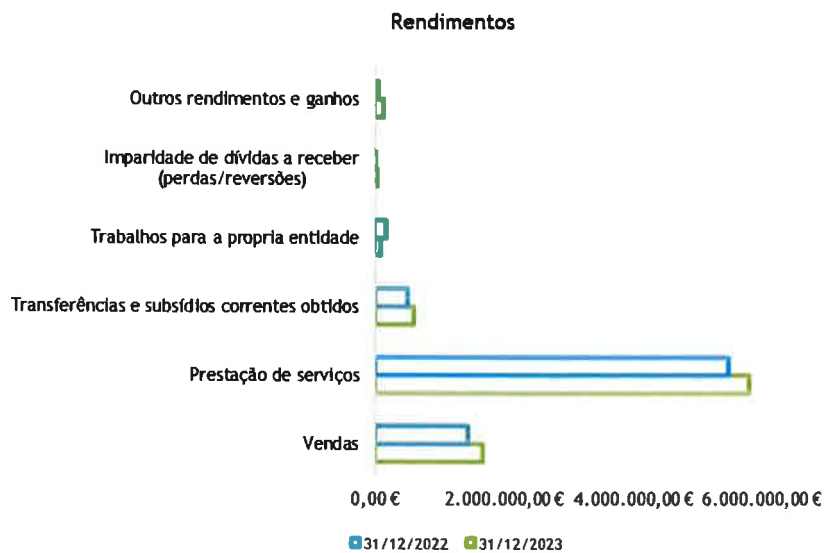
Rendimentos

Outros rendimentos e ganhos

Imparidade de dívidas a receber (perdas/reversões)

Trabalhos para a propria entidade

Transferências e subsídios correntes obtidos

Prestação de serviços

Vendas

0,00 € 2.000.000,00 € 4.000.000,00 € 6.000.000,00 €

31/12/2022 31/12/2023